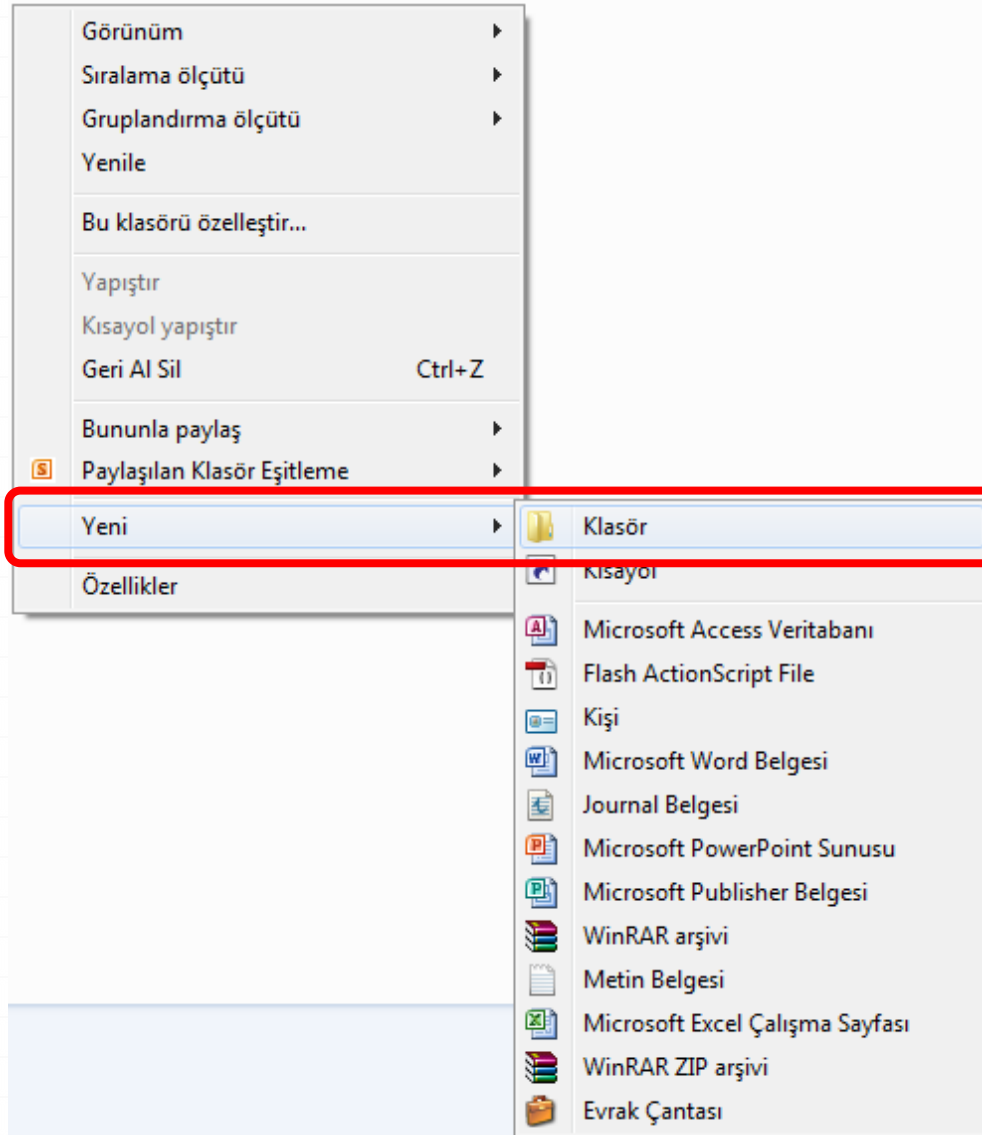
Görünüm
Sıralama ölçütü
Gruplandırma ölçütü
Yenile

Bu klasörü özelleştir...

Yapıştır
Kısayol yapıştır
Geri Al Sil Ctrl+Z

Bununla paylaş
Paylaşılan Klasör Eşitleme
Yeni

Özellikler

Klasör
Kısayol

Microsoft Access Veritabanı
Flash ActionScript File
Kişi
Microsoft Word Belgesi
Journal Belgesi
Microsoft PowerPoint Sunusu
Microsoft Publisher Belgesi
WinRAR arşivi
Metin Belgesi
Microsoft Excel Çalışma Sayfası
WinRAR ZIP arşivi
Evrak Çantası